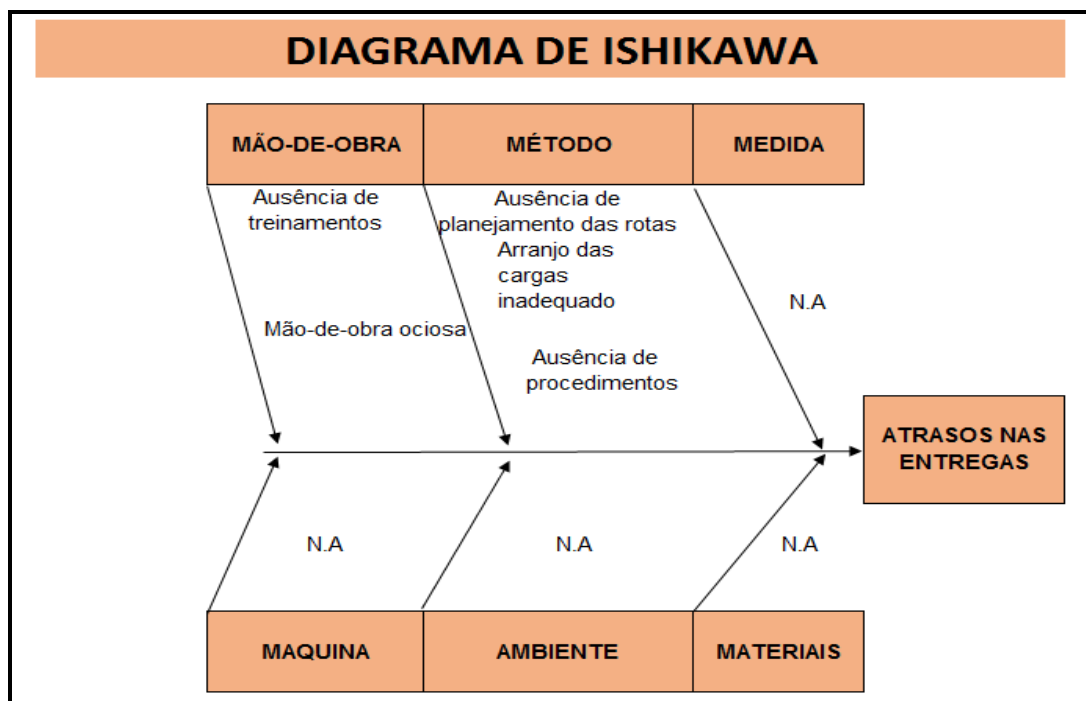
DIAGRAMA DE ISHIKAWA

MÃO-DE-OBRA

MÉTODO

MEDIDA

Ausência de treinamentos

Mão-de-obra ociosa

Ausência de planejamento das rotas

Arranjo das cargas inadequado

Ausência de procedimentos

N.A

ATRASOS NAS ENTREGAS

N.A

N.A

N.A

MAQUINA

AMBIENTE

MATERIAIS